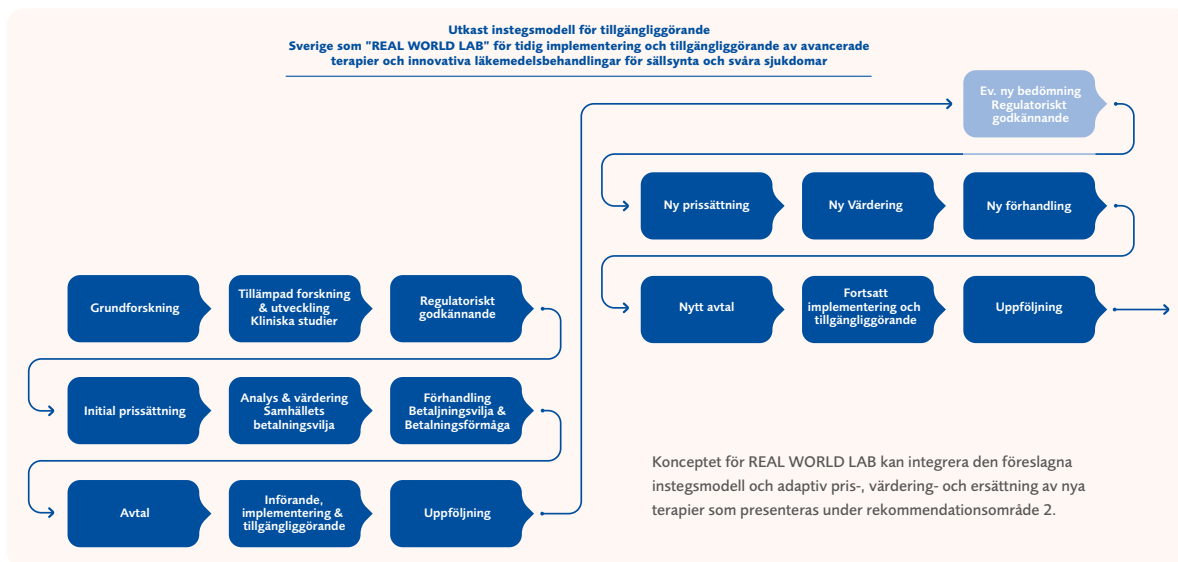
Utkast instegsmodell för tillgängliggörande
Sverige som "REAL WORLD LAB" för tidig implementering och tillgängliggörande av avancerade terapier och innovativa läkemedelsbehandlingar för sällsynta och svåra sjukdomar

Ev. ny bedömning Regulatoriskt godkännande

Ny prissättning

Ny Värdering

Ny förhandling

Nytt avtal

Fortsatt implementering och tillgängliggörande

Uppföljning

Grundforskning

Tillämpad forskning & utveckling Kliniska studier

Regulatoriskt godkännande

Initial prissättning

Analys & värdering Samhällets betalningsvilja

Förhandling Betaljningsvilja & Betalningsförmåga

Avtal

Införande, implementering & tillgängliggörande

Uppföljning

Konceptet för REAL WORLD LAB kan integrera den föreslagna instegsmodell och adaptiv pris-, värdering- och ersättning av nya terapier som presenteras under rekommendationsområde 2.